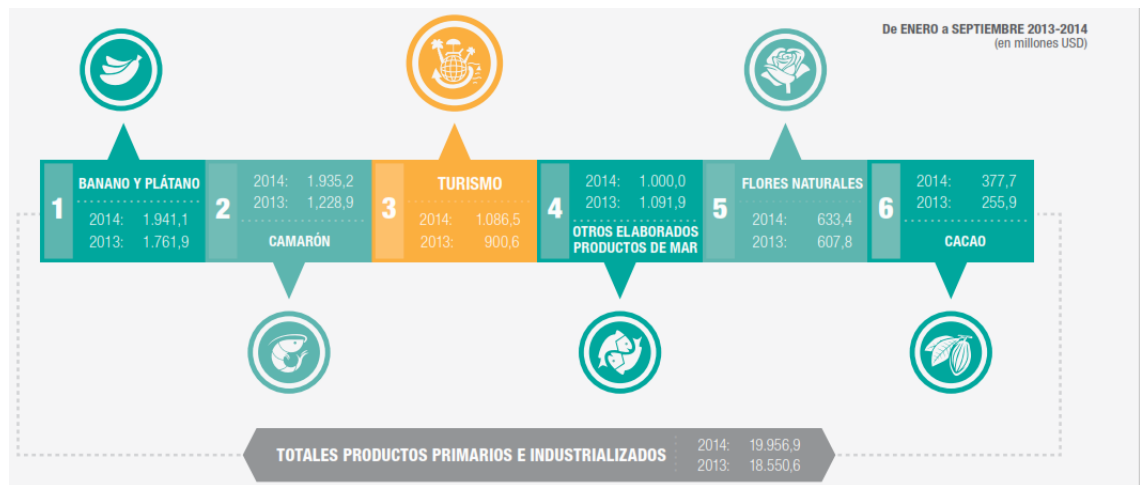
De ENERO a SEPTIEMBRE 2013-2014
(en millones USD)

1 BANANO Y PLÁTANO
2014: 1.941,1
2013: 1.761,9

2 2014: 1.935,2
2013: 1.228,9
CAMARÓN

3 TURISMO
2014: 1.086,5
2013: 900,6

4 2014: 1.000,0
2013: 1.091,9
OTROS ELABORADOS PRODUCTOS DE MAR

5 FLORES NATURALES
2014: 633,4
2013: 607,8

6 2014: 377,7
2013: 255,9
CACAO

TOTALES PRODUCTOS PRIMARIOS E INDUSTRIALIZADOS
2014: 19.956,9
2013: 18.550,6